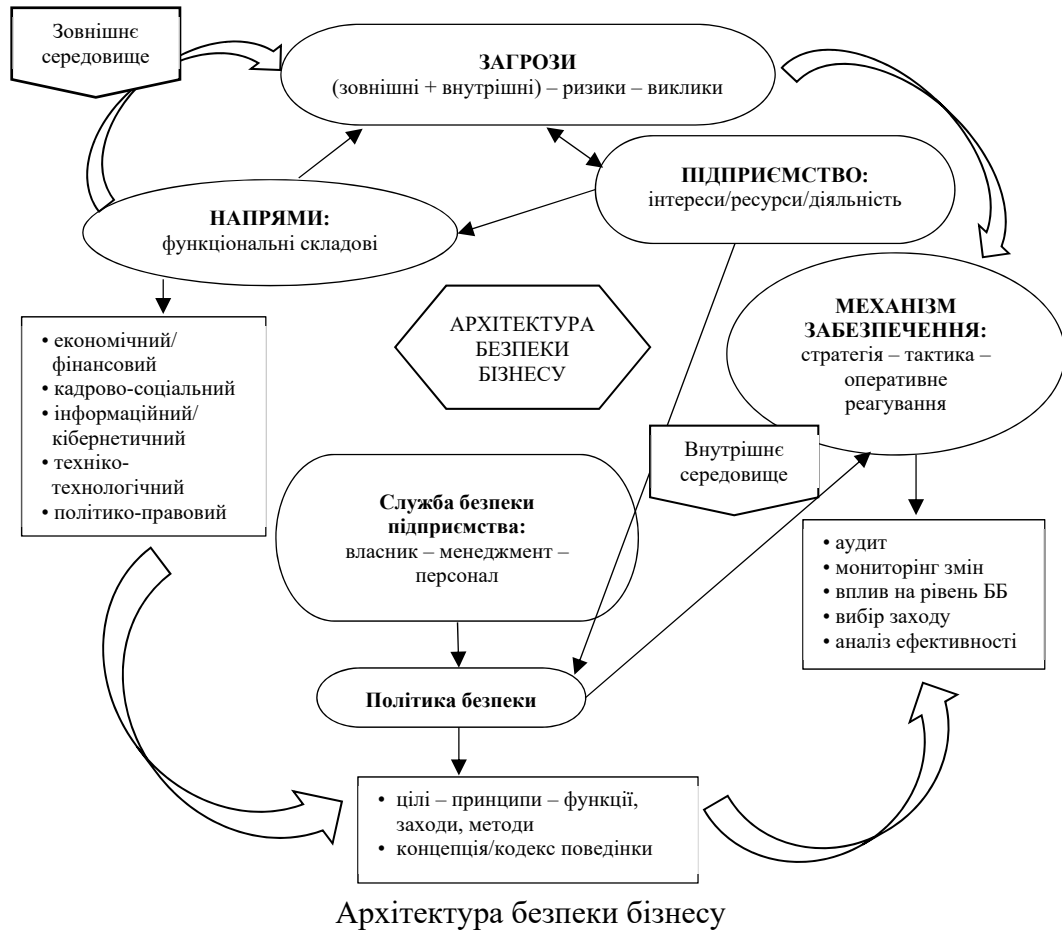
Зовнішнє середовище

ЗАГРОЗИ
(зовнішні + внутрішні) – ризики – виклики

ПІДПРИЄМСТВО:
інтереси/ресурси/діяльність

НАПРЯМИ:
функціональні складові

• економічний/фінансовий
• кадрово-соціальний
• інформаційний/кібернетичний
• техніко-технологічний
• політико-правовий

АРХІТЕКТУРА БЕЗПЕКИ БІЗНЕСУ

МЕХАНІЗМ ЗАБЕЗПЕЧЕННЯ:
стратегія – тактика – оперативне реагування

Внутрішнє середовище

Служба безпеки підприємства:
власник – менеджмент – персонал

• аудит
• мониторінг змін
• вплив на рівень ББ
• вибір заходу
• аналіз ефективності

Політика безпеки

• цілі – принципи – функції, заходи, методи
• концепція/кодекс поведінки

Архітектура безпеки бізнесу